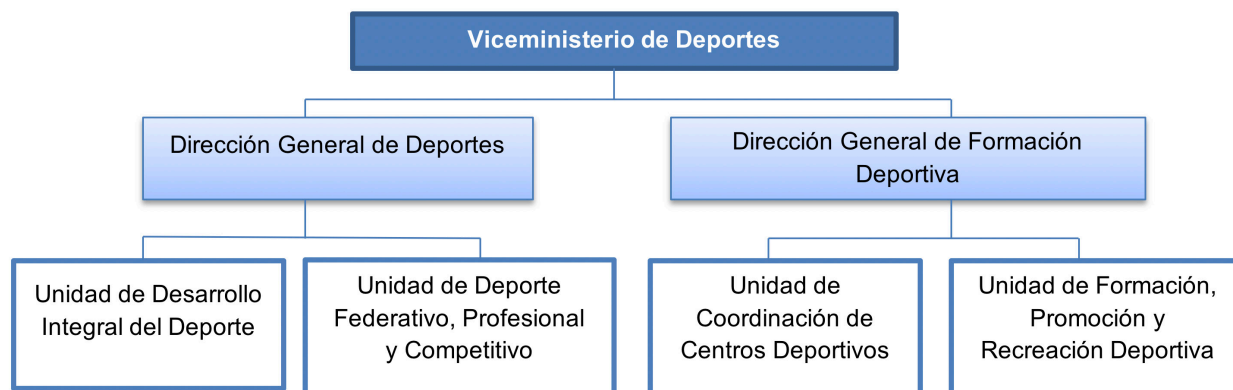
Viceministerio de Deportes

Dirección General de Deportes

Dirección General de Formación Deportiva

Unidad de Desarrollo Integral del Deporte

Unidad de Deporte Federativo, Profesional y Competitivo

Unidad de Coordinación de Centros Deportivos

Unidad de Formación, Promoción y Recreación Deportiva